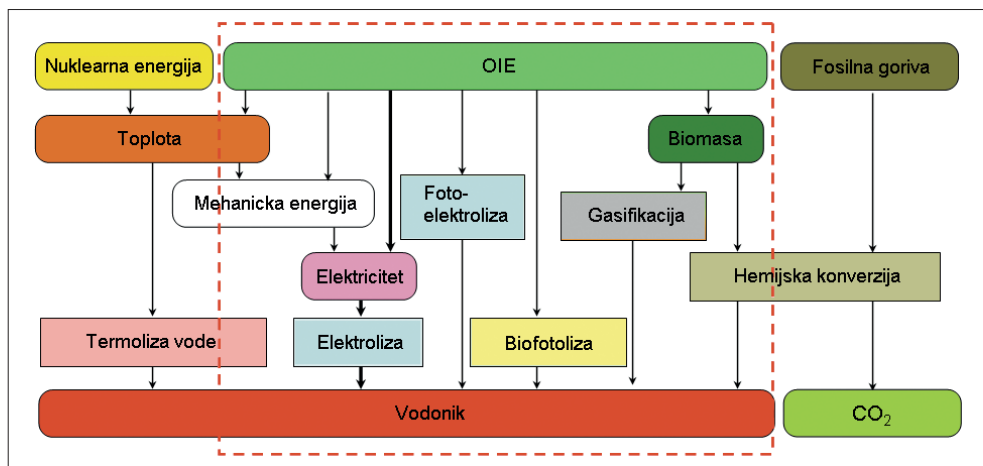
Nuklearna energija

OIE

Fosilna goriva

Toplota

Biomasa

Mehanicka energija

Foto-elektroliza

Gasifikacija

Elektricitet

Hemijska konverzija

Termoliza vode

Elektroliza

Biofotoliza

Vodonik

$CO_2$